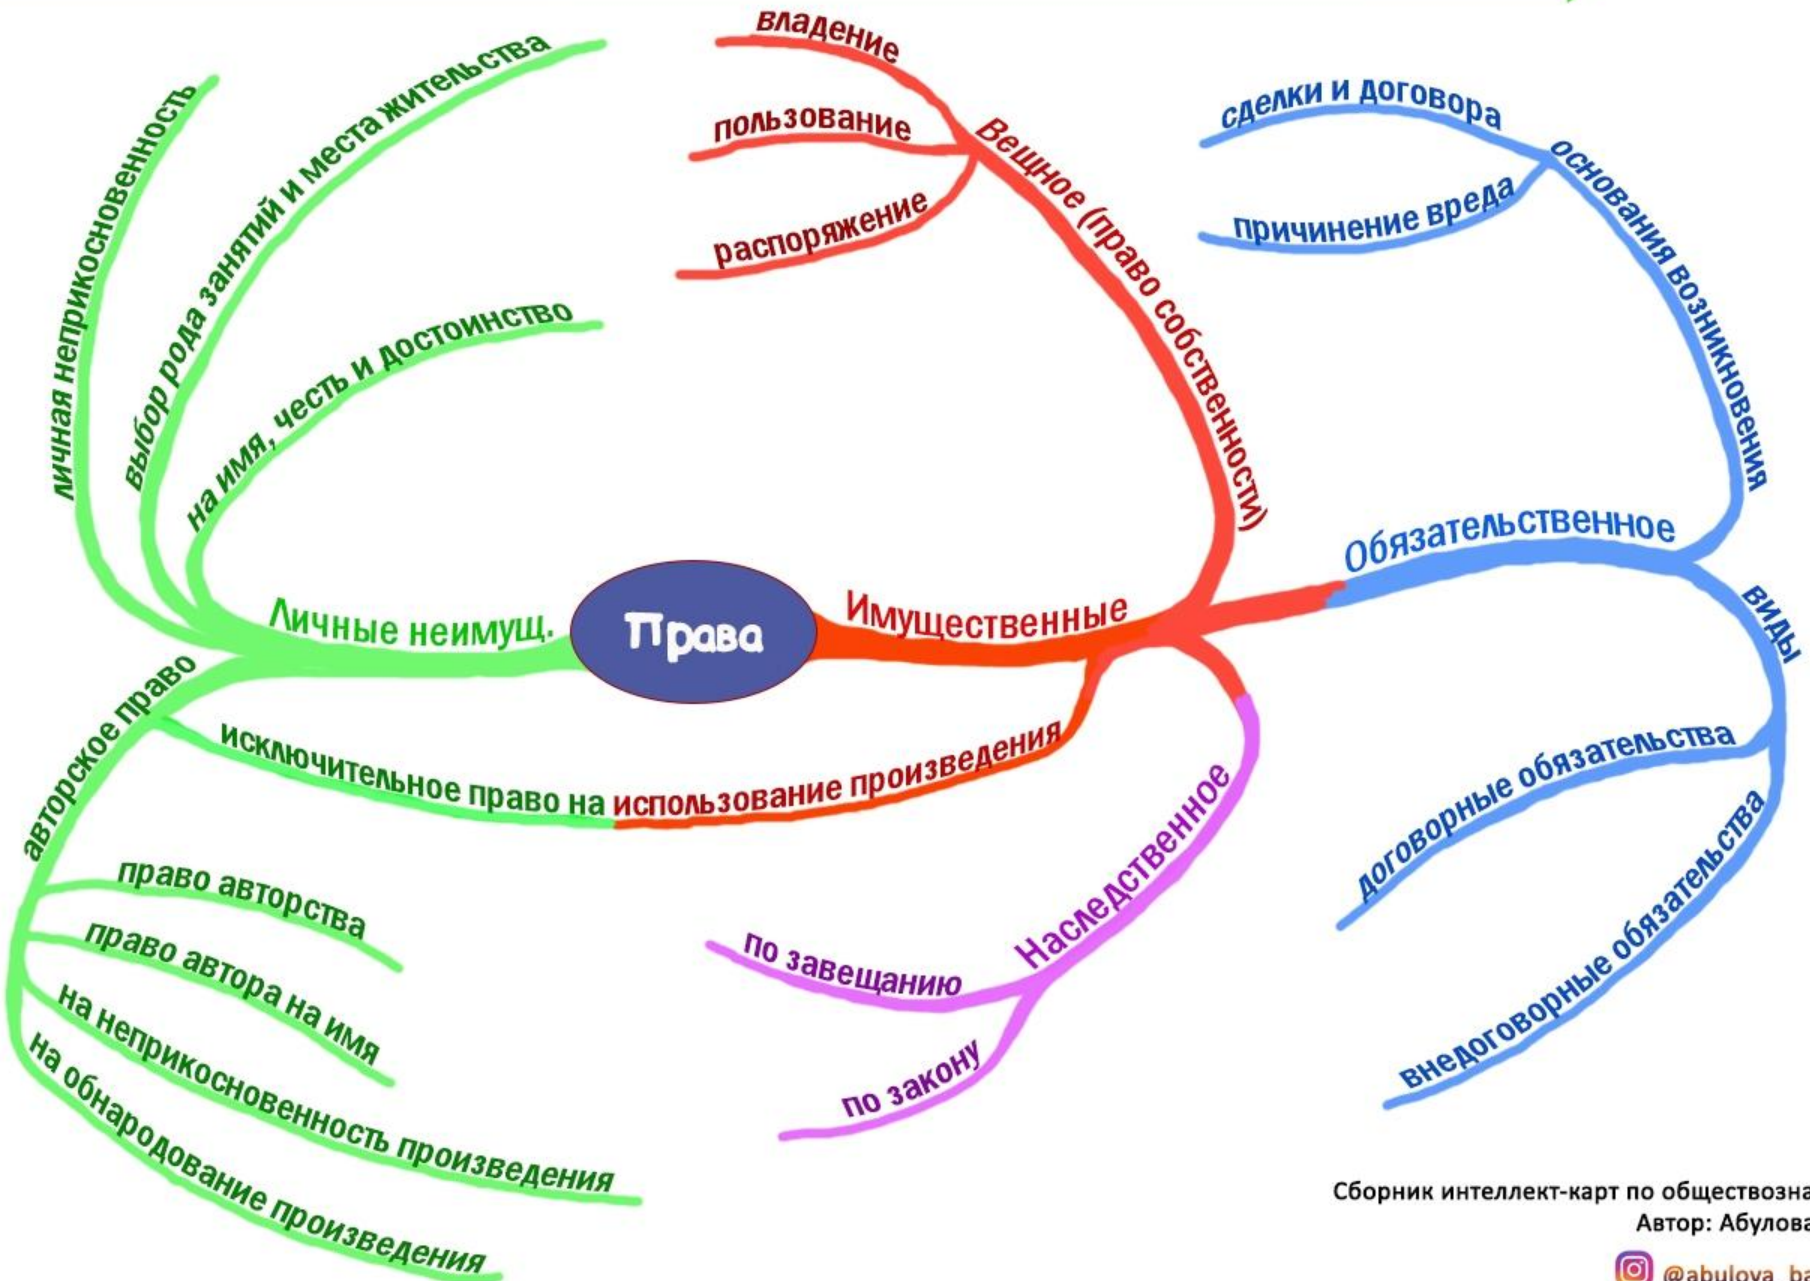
Права

Личные неимущ.

личная неприкосновенность

выбор рода занятий и места жительства

на имя, честь и достоинство

авторское право

исключительное право на использование произведения

право авторства

право автора на имя

на неприкосновенность произведения

на обнародование произведения

Имущественные

Вещное (право собственности)

владение

пользование

распоряжение

Обязательственное

основания возникновения

сделки и договора

причинение вреда

виды

договорные обязательства

внедоговорные обязательства

Наследственное

по завещанию

по закону

Сборник интеллект-карт по обществозна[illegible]
Автор: Абулова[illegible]

@abulova_b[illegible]